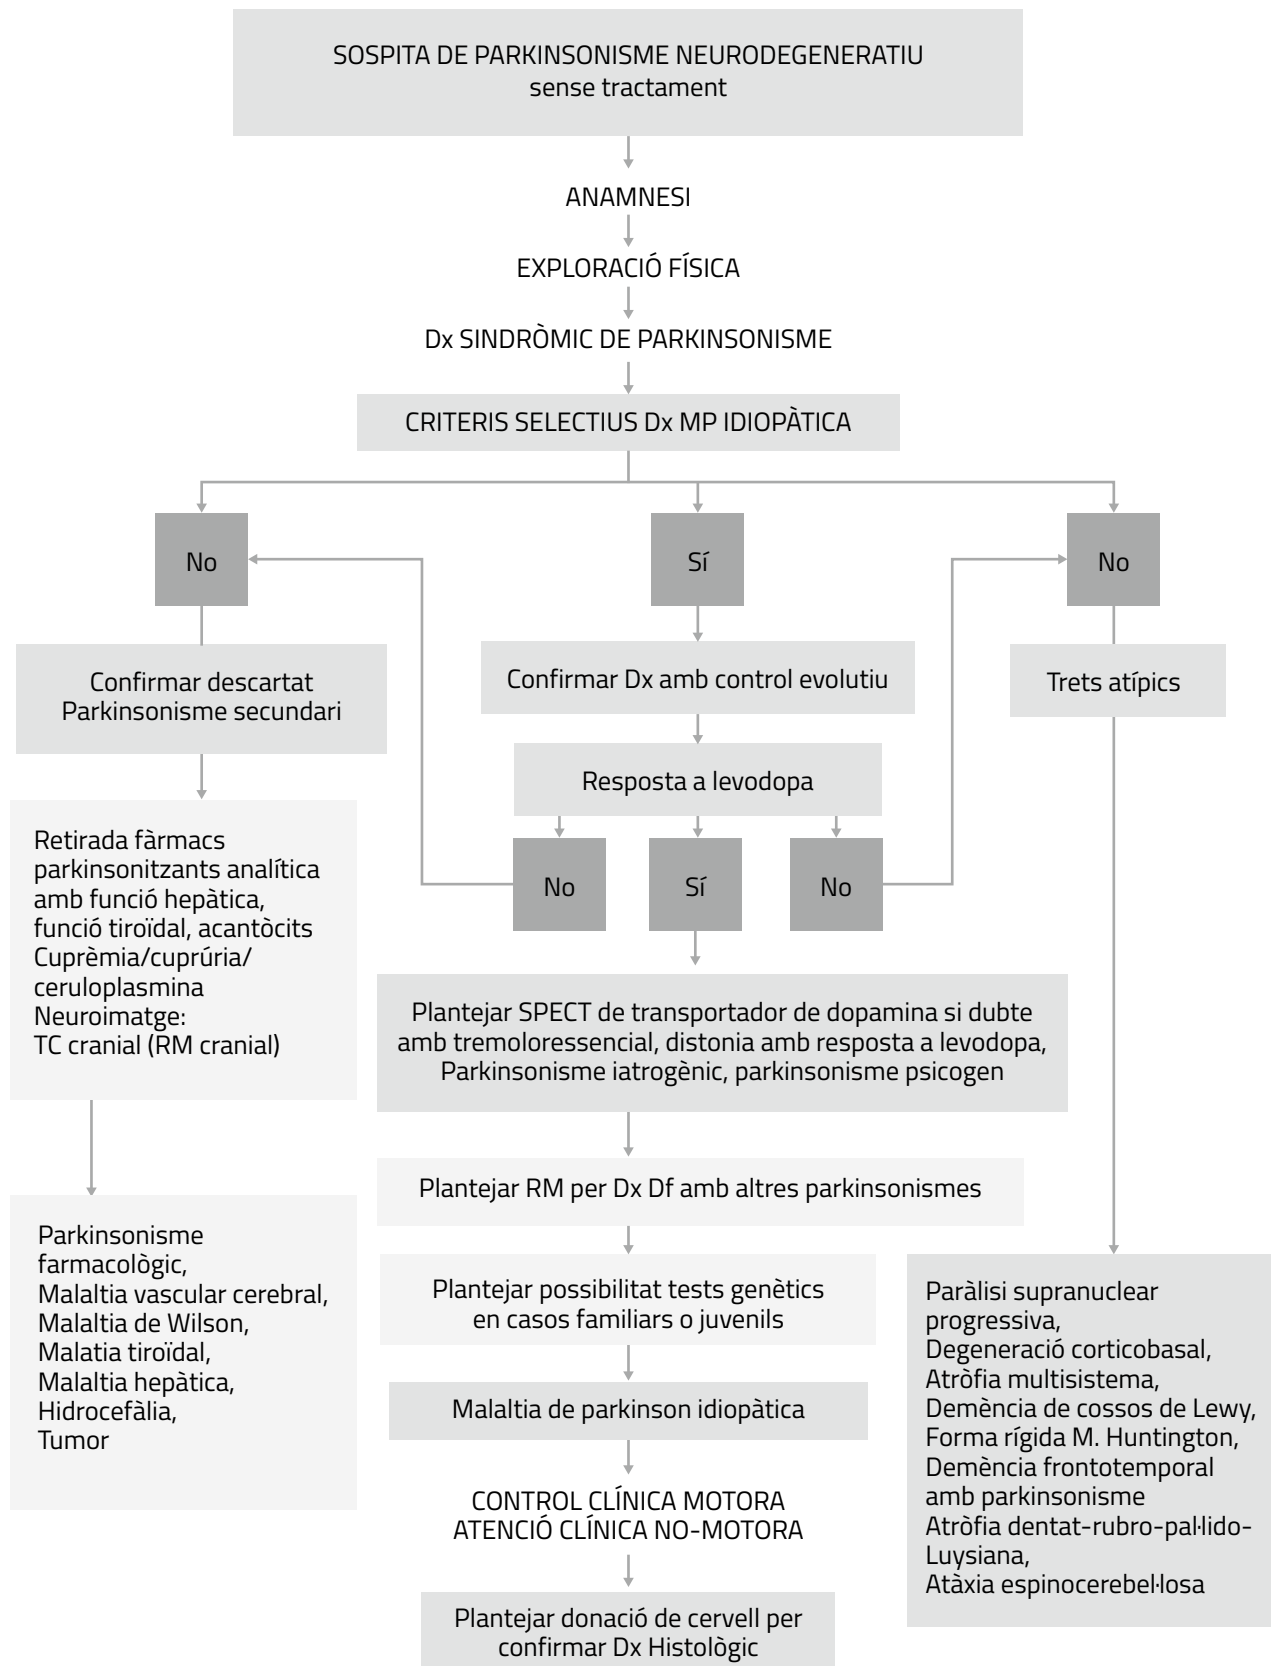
SOSPITA DE PARKINSONISME NEURODEGENERATIU
sense tractament

ANAMNESI

EXPLORACIÓ FÍSICA

Dx SINDRÒMIC DE PARKINSONISME

CRITERIS SELECTIUS Dx MP IDIOPÀTICA

No

Sí

No

Confirmar descartat Parkinsonisme secundari

Confirmar Dx amb control evolutiu

Trets atípics

Resposta a levodopa

Retirada fàrmacs parkinsonitzants analítica amb funció hepàtica, funció tiroïdal, acantòcits Cuprèmia/cuprúria/ ceruloplasmina Neuroimatge: TC cranial (RM cranial)

No

Sí

No

Plantejar SPECT de transportador de dopamina si dubte amb tremoloressencial, distonia amb resposta a levodopa, Parkinsonisme iatrogènic, parkinsonisme psicogen

Plantejar RM per Dx Df amb altres parkinsonismes

Parkinsonisme farmacològic, Malaltia vascular cerebral, Malaltia de Wilson, Malatia tiroïdal, Malaltia hepàtica, Hidrocefàlia, Tumor

Plantejar possibilitat tests genètics en casos familiars o juvenils

Malaltia de parkinson idiopàtica

CONTROL CLÍNICA MOTORA
ATENCIÓ CLÍNICA NO-MOTORA

Plantejar donació de cervell per confirmar Dx Histològic

Paràlisi supranuclear progressiva, Degeneració corticobasal, Atròfia multisistema, Demència de cossos de Lewy, Forma rígida M. Huntington, Demència frontotemporal amb parkinsonisme Atròfia dentat-rubro-pal·lido-Luysiana, Atàxia espinocerebel·losa